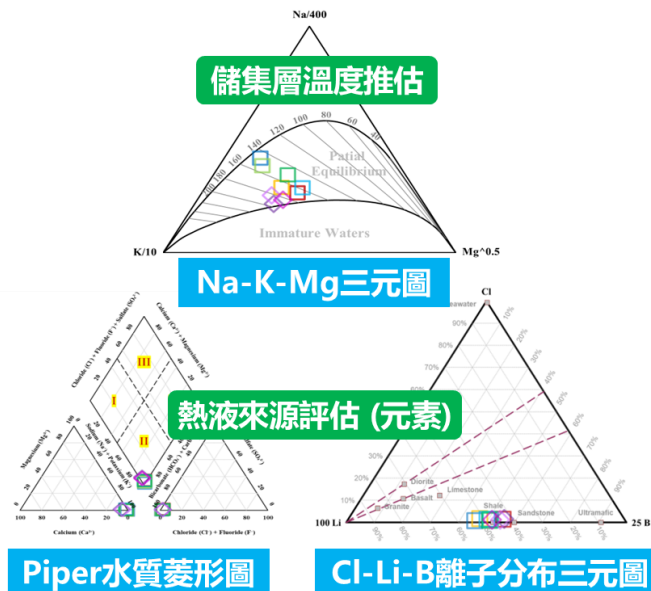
Na/400

儲集層溫度推估

140 120 100 80 60 40
160
180
200
Patial
Equilibrium

Immature Waters

K/10

Mg^0.5

Na-K-Mg三元圖

III
I
II

熱液來源評估 (元素)

Magnesium (Mg²⁺)
Calcium (Ca²⁺)
Chloride (Cl⁻) + Fluoride (F⁻)
100 80 60 40 20
20 40 60 80 100

Cl
Seawater
90%
80%
70%
60%
50%
40%
30%
20%
10%
Diorite
Basalt
Granite
Limestone
Shale
Sandstone
Ultramafic
100 Li
25 B

Piper水質菱形圖

Cl-Li-B離子分布三元圖